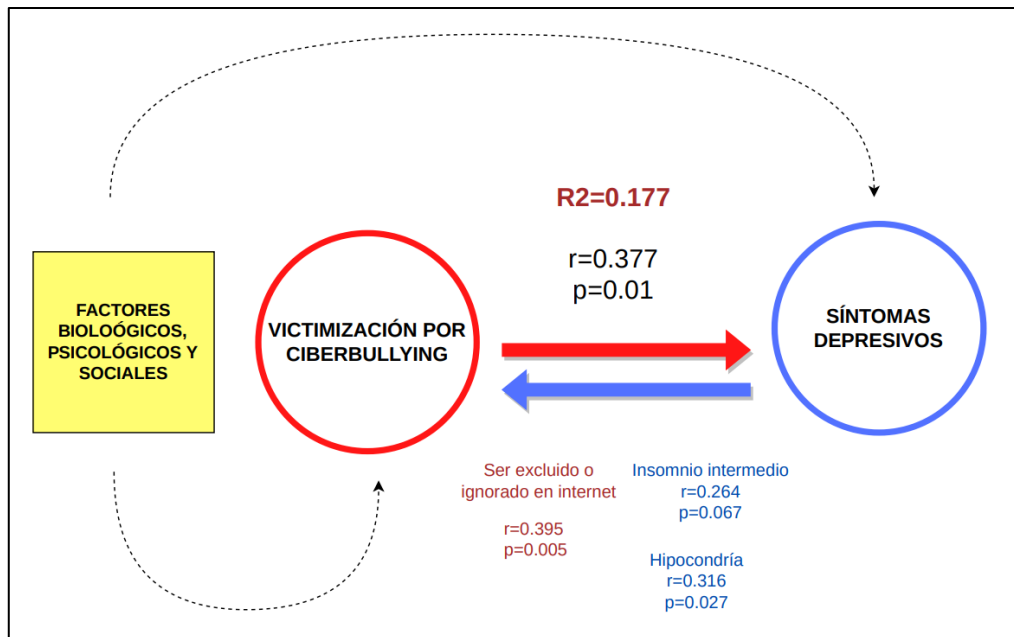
FACTORES BIOLOÓGICOS, PSICOLÓGICOS Y SOCIALES

VICTIMIZACIÓN POR CIBERBULLYING

R2=0.177

r=0.377
p=0.01

SÍNTOMAS DEPRESIVOS

Ser excluido o ignorado en internet

r=0.395
p=0.005

Insomnio intermedio
r=0.264
p=0.067

Hipocondría
r=0.316
p=0.027